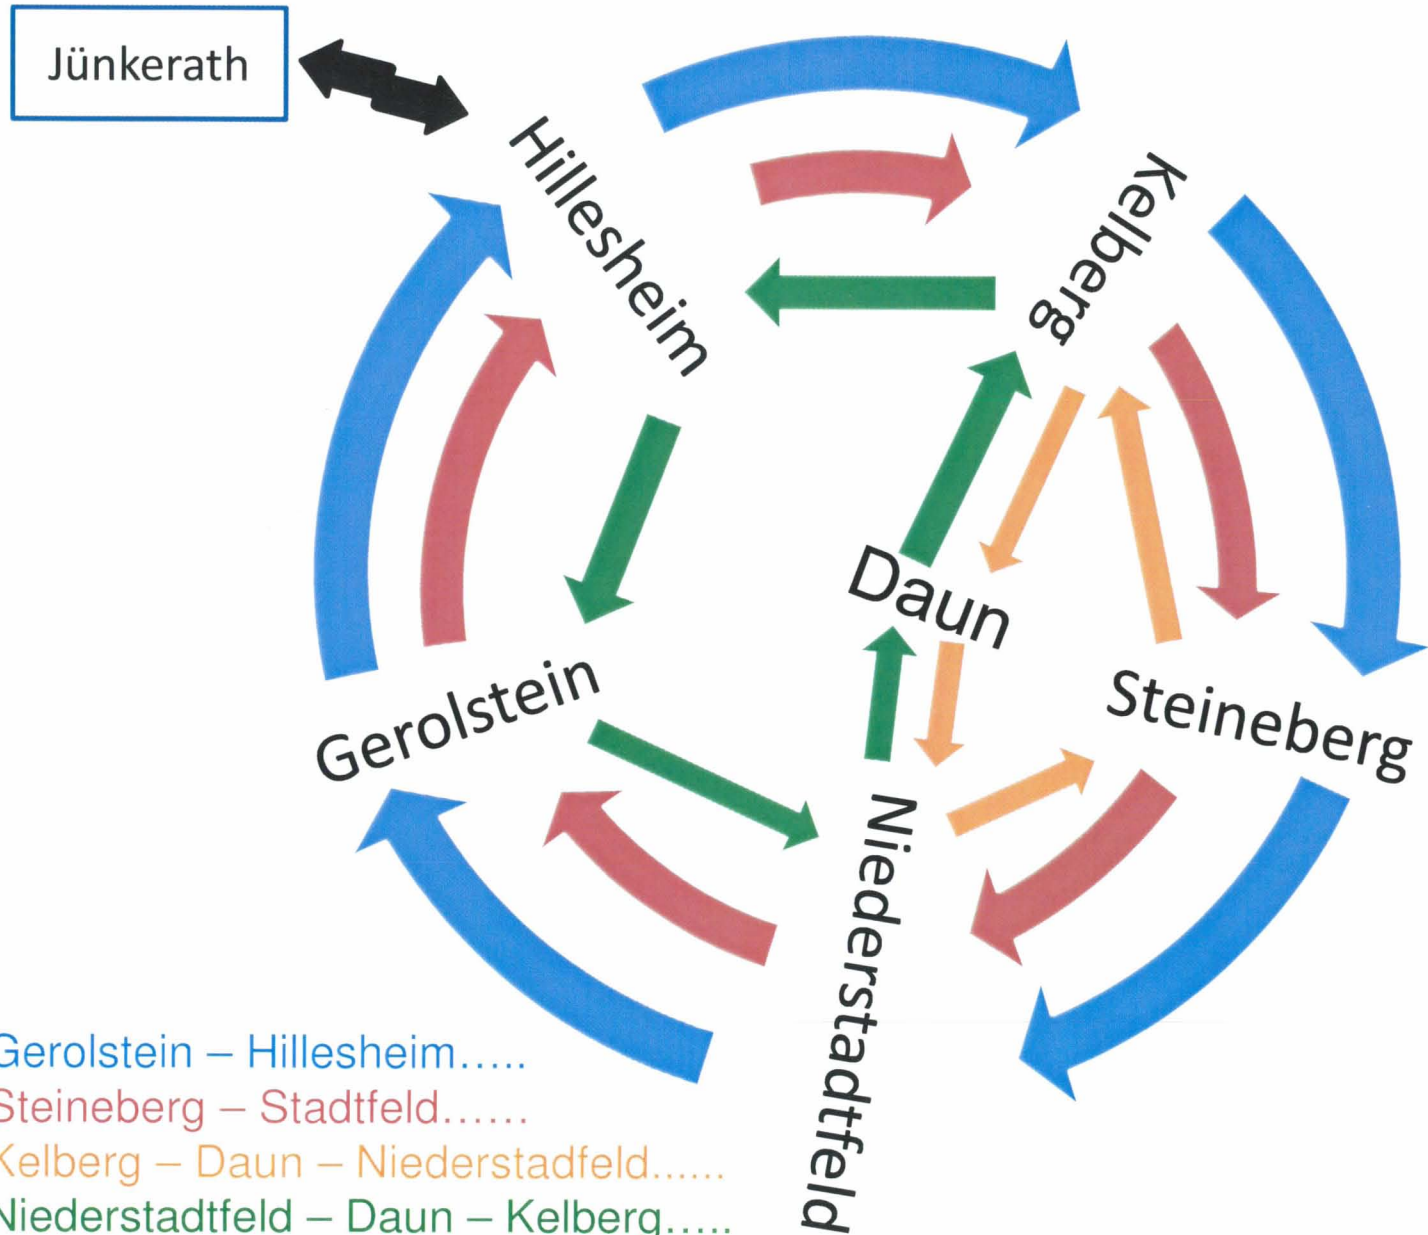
Jünkerath

Hillesheim

Kelberg

Daun

Gerolstein

Steineberg

Niederstadtfeld

Gerolstein – Hillesheim.....
Steineberg – Stadtfeld......
Kelberg – Daun – Niederstadfeld......
Niederstadtfeld – Daun – Kelberg.....